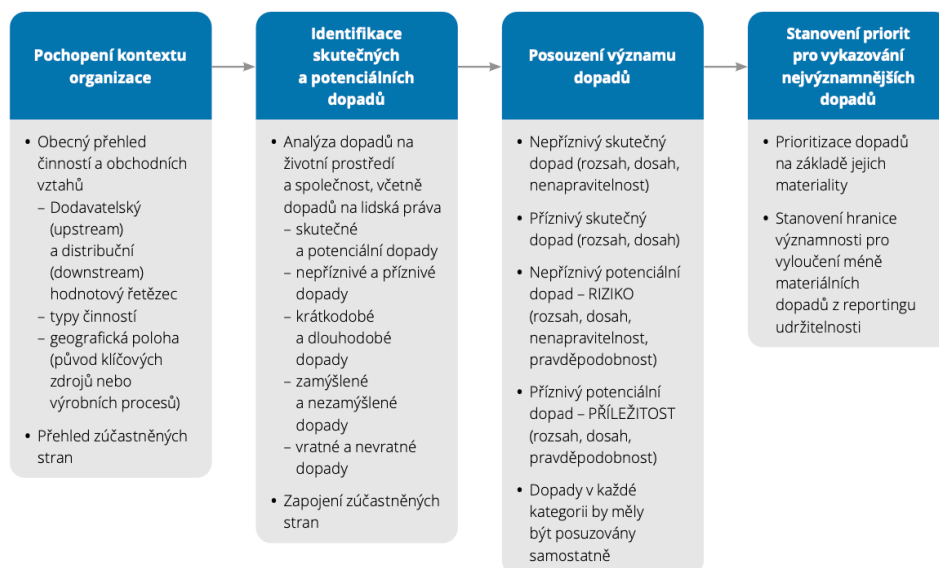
Pochopení kontextu organizace

• Obecný přehled činností a obchodních vztahů
– Dodavatelský (upstream) a distribuční (downstream) hodnotový řetězec
– typy činností
– geografická poloha (původ klíčových zdrojů nebo výrobních procesů)

• Přehled zúčastněných stran

Identifikace skutečných a potenciálních dopadů

• Analýza dopadů na životní prostředí a společnost, včetně dopadů na lidská práva
– skutečné a potenciální dopady
– nepříznivé a příznivé dopady
– krátkodobé a dlouhodobé dopady
– zamýšlené a nezamýšlené dopady
– vratné a nevratné dopady

• Zapojení zúčastněných stran

Posouzení významu dopadů

• Nepříznivý skutečný dopad (rozsah, dosah, nenapravitelnost)

• Příznivý skutečný dopad (rozsah, dosah)

• Nepříznivý potenciální dopad – RIZIKO (rozsah, dosah, nenapravitelnost, pravděpodobnost)

• Příznivý potenciální dopad – PŘÍLEŽITOST (rozsah, dosah, pravděpodobnost)

• Dopady v každé kategorii by měly být posuzovány samostatně

Stanovení priorit pro vykazování nejvýznamnějších dopadů

• Prioritizace dopadů na základě jejich materiality

• Stanovení hranice významnosti pro vyloučení méně materiálních dopadů z reportingu udržitelnosti